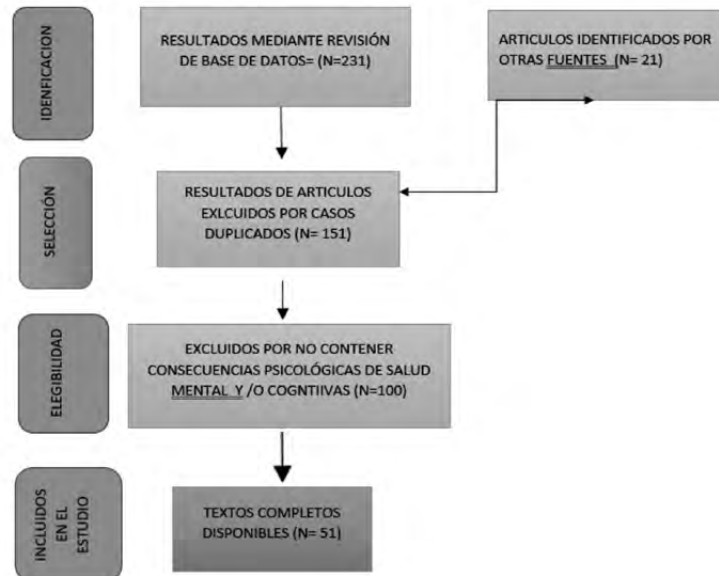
IDENFICACION

RESULTADOS MEDIANTE REVISIÓN DE BASE DE DATOS= (N=231)

ARTICULOS IDENTIFICADOS POR OTRAS FUENTES (N= 21)

SELECCIÓN

RESULTADOS DE ARTICULOS EXLCUIDOS POR CASOS DUPLICADOS (N= 151)

ELEGIBILIDAD

EXCLUIDOS POR NO CONTENER CONSECUENCIAS PSICOLÓGICAS DE SALUD MENTAL Y /O COGNTIIVAS (N=100)

INCLUIDOS EN EL ESTUDIO

TEXTOS COMPLETOS DISPONIBLES (N= 51)